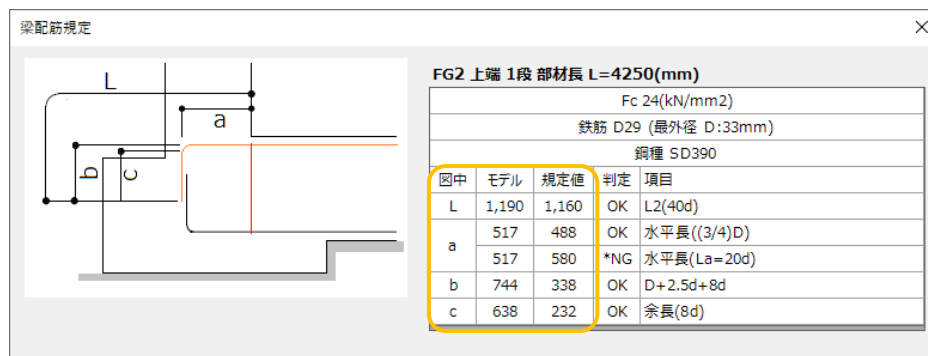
梁配筋規定

L
a
b
c

FG2 上端 1段 部材長 L=4250(mm)

| Fc 24(kN/mm2) | | | | |
|---|---|---|---|---|
| 鉄筋 D29 (最外径 D:33mm) | | | | |
| 鋼種 SD390 | | | | |
| 図中 | モデル | 規定値 | 判定 | 項目 |
| L | 1,190 | 1,160 | OK | L2(40d) |
| a | 517 | 488 | OK | 水平長((3/4)D) |
| | 517 | 580 | *NG | 水平長(La=20d) |
| b | 744 | 338 | OK | D+2.5d+8d |
| c | 638 | 232 | OK | 余長(8d) |